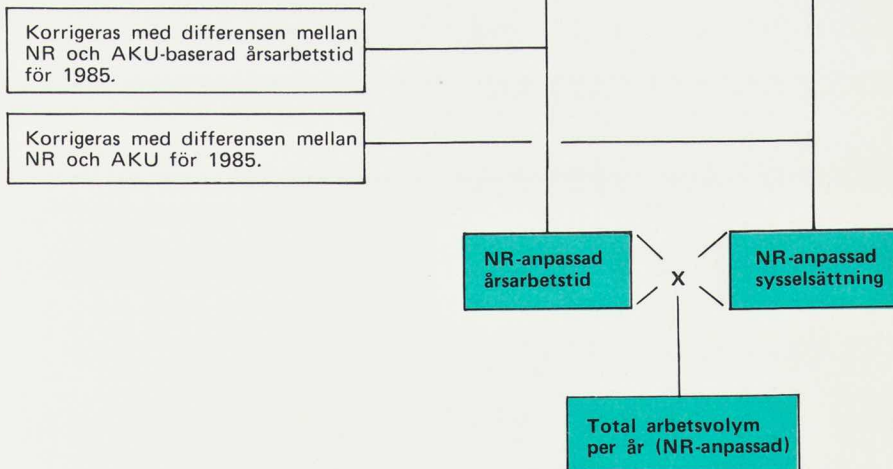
Korrigeras med differensen mellan NR och AKU-baserad årsarbetstid för 1985.

Korrigeras med differensen mellan NR och AKU för 1985.

NR-anpassad årsarbetstid

X

NR-anpassad sysselsättning

Total arbetsvolym per år (NR-anpassad)